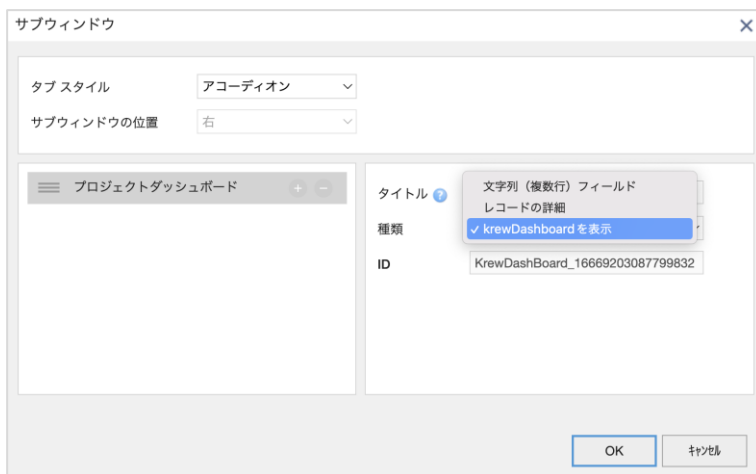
サブウィンドウ

タブ スタイル アコーディオン
サブウィンドウの位置 右

プロジェクトダッシュボード

タイトル
種類
ID

文字列（複数行）フィールド
レコードの詳細
✓ krewDashboardを表示

KrewDashBoard_16669203087799832

OK キャンセル